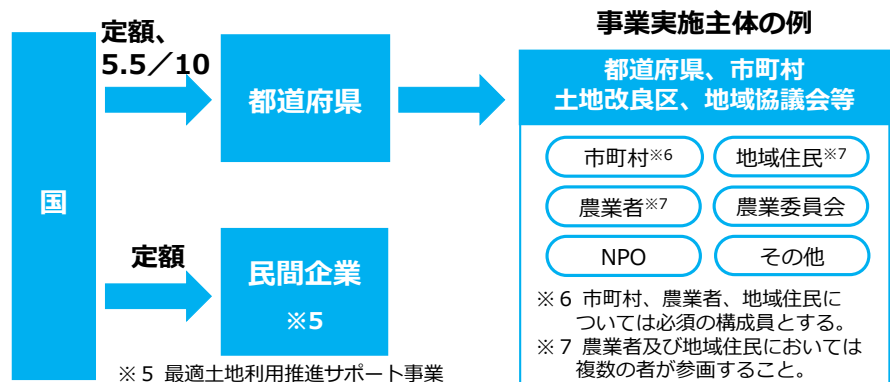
国

定額、
5.5／10

都道府県

定額

民間企業
※5

※５ 最適土地利用推進サポート事業

事業実施主体の例

都道府県、市町村
土地改良区、地域協議会等

市町村※6

地域住民※7

農業者※7

農業委員会

NPO

その他

※６ 市町村、農業者、地域住民については必須の構成員とする。
※７ 農業者及び地域住民においては複数の者が参画すること。